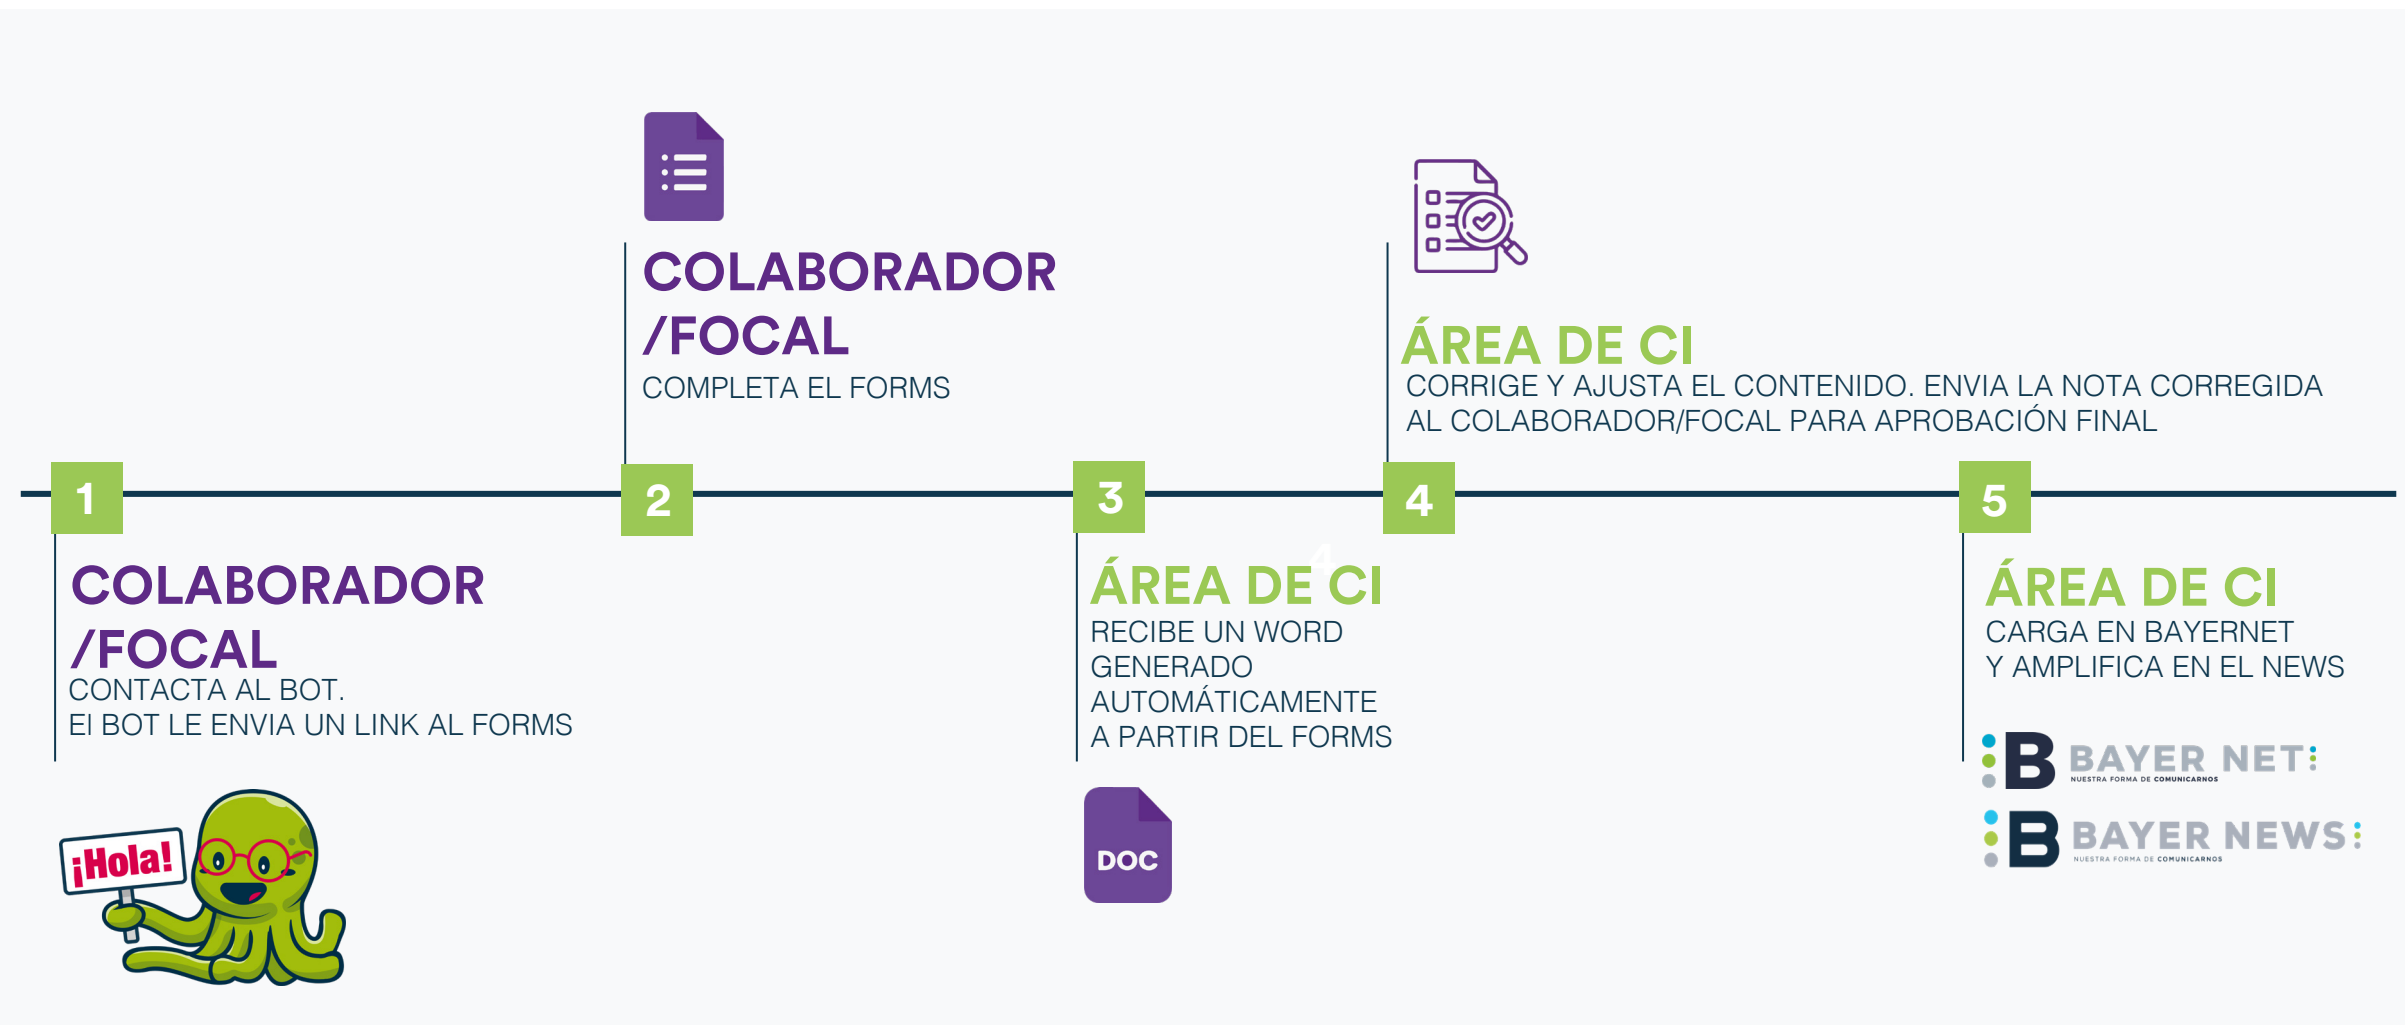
COLABORADOR /FOCAL
COMPLETA EL FORMS

ÁREA DE CI
CORRIGE Y AJUSTA EL CONTENIDO. ENVIA LA NOTA CORREGIDA AL COLABORADOR/FOCAL PARA APROBACIÓN FINAL

1

2

3

4

5

COLABORADOR /FOCAL
CONTACTA AL BOT.
EI BOT LE ENVIA UN LINK AL FORMS

¡Hola!

ÁREA DE CI
RECIBE UN WORD GENERADO AUTOMÁTICAMENTE A PARTIR DEL FORMS

DOC

ÁREA DE CI
CARGA EN BAYERNET Y AMPLIFICA EN EL NEWS

B BAYER NET
NUESTRA FORMA DE COMUNICARNOS

B BAYER NEWS
NUESTRA FORMA DE COMUNICARNOS